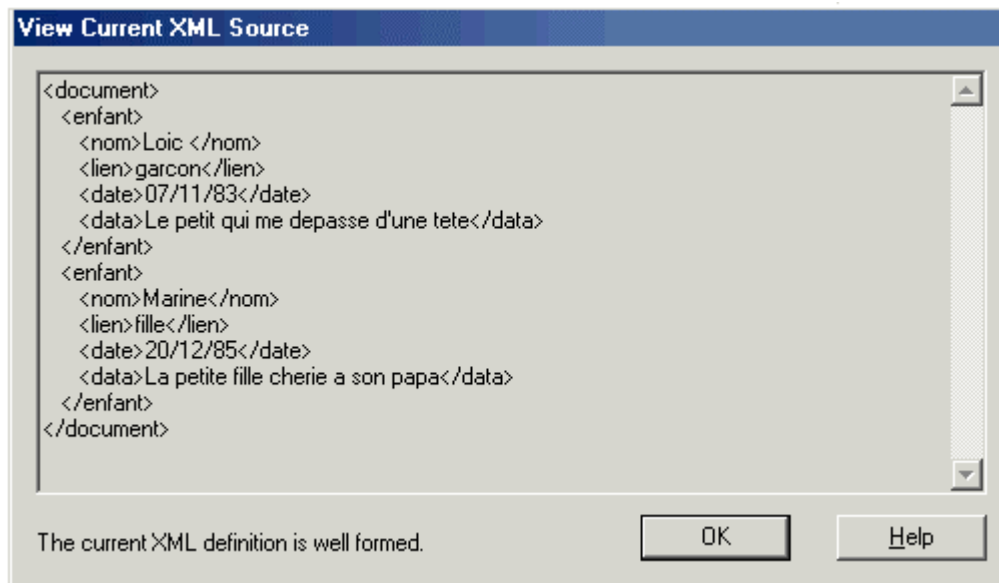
View Current XML Source

<document>
<enfant>
<nom>Loic </nom>
<lien>garcon</lien>
<date>07/11/83</date>
<data>Le petit qui me depasse d'une tete</data>
</enfant>
<enfant>
<nom>Marine</nom>
<lien>fille</lien>
<date>20/12/85</date>
<data>La petite fille cherie a son papa</data>
</enfant>
</document>

The current XML definition is well formed.

OK

Help